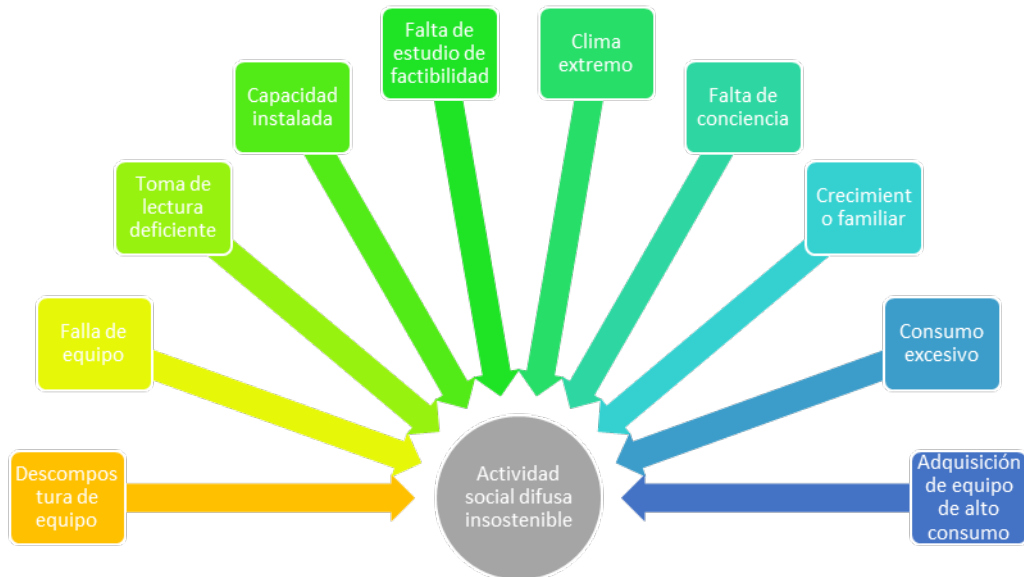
Descompos tura de equipo

Falla de equipo

Toma de lectura deficiente

Capacidad instalada

Falta de estudio de factibilidad

Clima extremo

Falta de conciencia

Crecimient o familiar

Consumo excesivo

Adquisición de equipo de alto consumo

Actividad social difusa insostenible